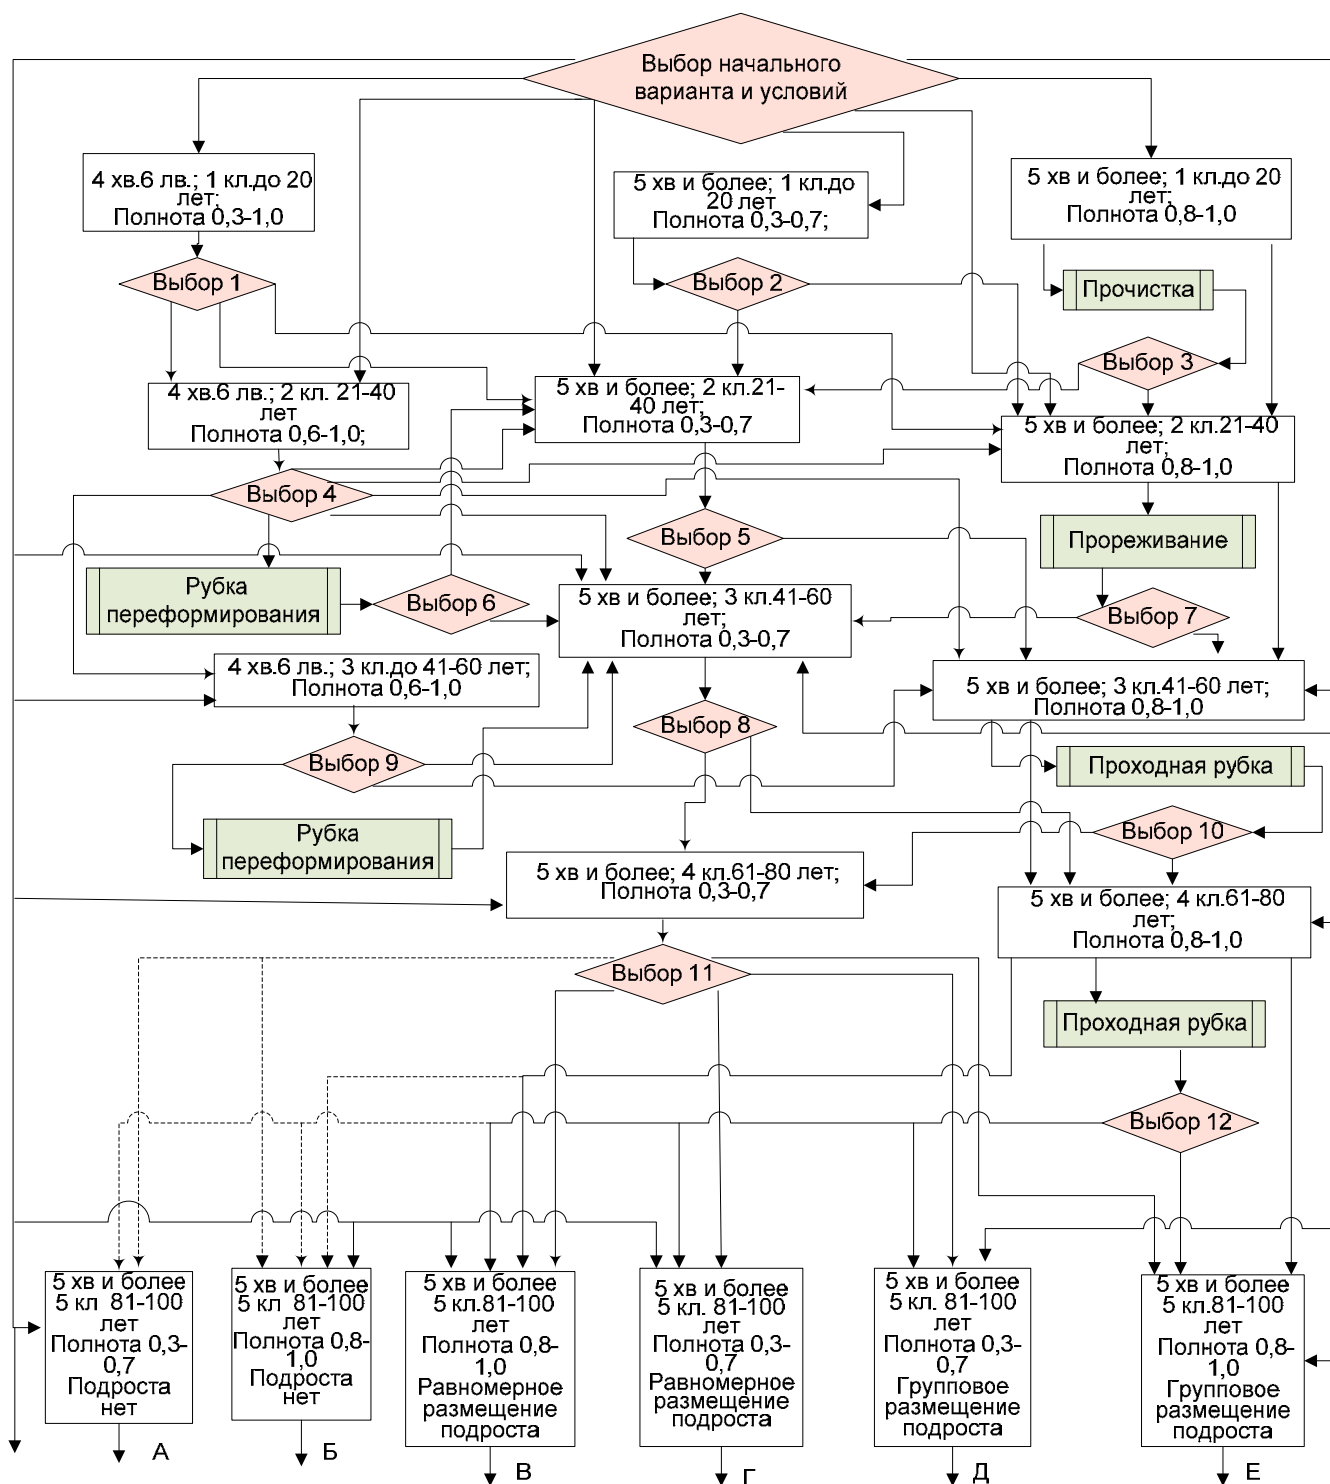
Выбор начального варианта и условий

4 хв.6 лв.; 1 кл.до 20 лет; Полнота 0,3-1,0

5 хв и более; 1 кл.до 20 лет Полнота 0,3-0,7;

5 хв и более; 1 кл.до 20 лет; Полнота 0,8-1,0

Выбор 1

Выбор 2

Прочистка

Выбор 3

4 хв.6 лв.; 2 кл. 21-40 лет Полнота 0,6-1,0;

5 хв и более; 2 кл.21-40 лет; Полнота 0,3-0,7

5 хв и более; 2 кл.21-40 лет; Полнота 0,8-1,0

Выбор 4

Выбор 5

Прореживание

Рубка переформирования

Выбор 6

5 хв и более; 3 кл.41-60 лет; Полнота 0,3-0,7

Выбор 7

4 хв.6 лв.; 3 кл.до 41-60 лет; Полнота 0,6-1,0

5 хв и более; 3 кл.41-60 лет; Полнота 0,8-1,0

Выбор 8

Выбор 9

Проходная рубка

Рубка переформирования

Выбор 10

5 хв и более; 4 кл.61-80 лет; Полнота 0,3-0,7

5 хв и более; 4 кл.61-80 лет; Полнота 0,8-1,0

Выбор 11

Проходная рубка

Выбор 12

5 хв и более 5 кл 81-100 лет Полнота 0,3-0,7 Подроста нет

5 хв и более 5 кл 81-100 лет Полнота 0,8-1,0 Подроста нет

5 хв и более 5 кл.81-100 лет Полнота 0,8-1,0 Равномерное размещение подроста

5 хв и более 5 кл. 81-100 лет Полнота 0,3-0,7 Равномерное размещение подроста

5 хв и более 5 кл. 81-100 лет Полнота 0,3-0,7 Групповое размещение подроста

5 хв и более 5 кл.81-100 лет Полнота 0,8-1,0 Групповое размещение подроста

А

Б

В

Г

Д

Е